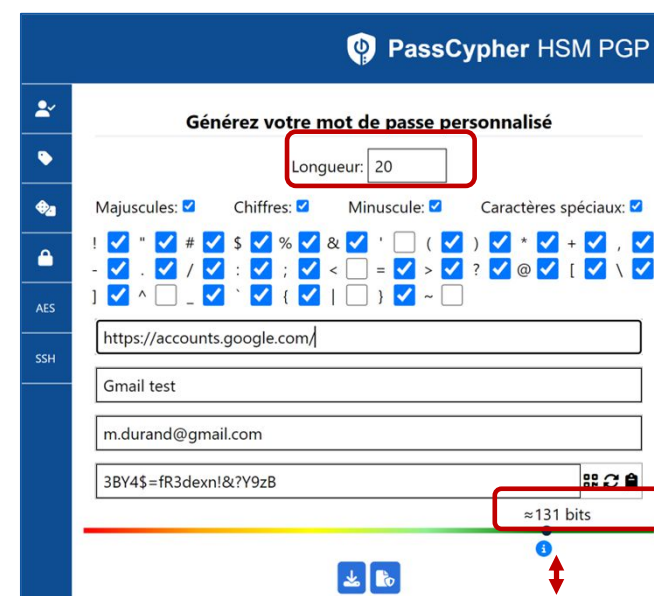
PassCypher HSM PGP

AES

SSH

Générez votre mot de passe personnalisé

Longueur: 20

Majuscules: Chiffres: Minuscule: Caractères spéciaux:

! " # $ % & ' ( ) * + ,
- . / : ; < = > ? @ [ \
] ^ _ ` { | } ~

https://accounts.google.com/

Gmail test

m.durand@gmail.com

3BY4$=fR3dexn!&?Y9zB

≈131 bits